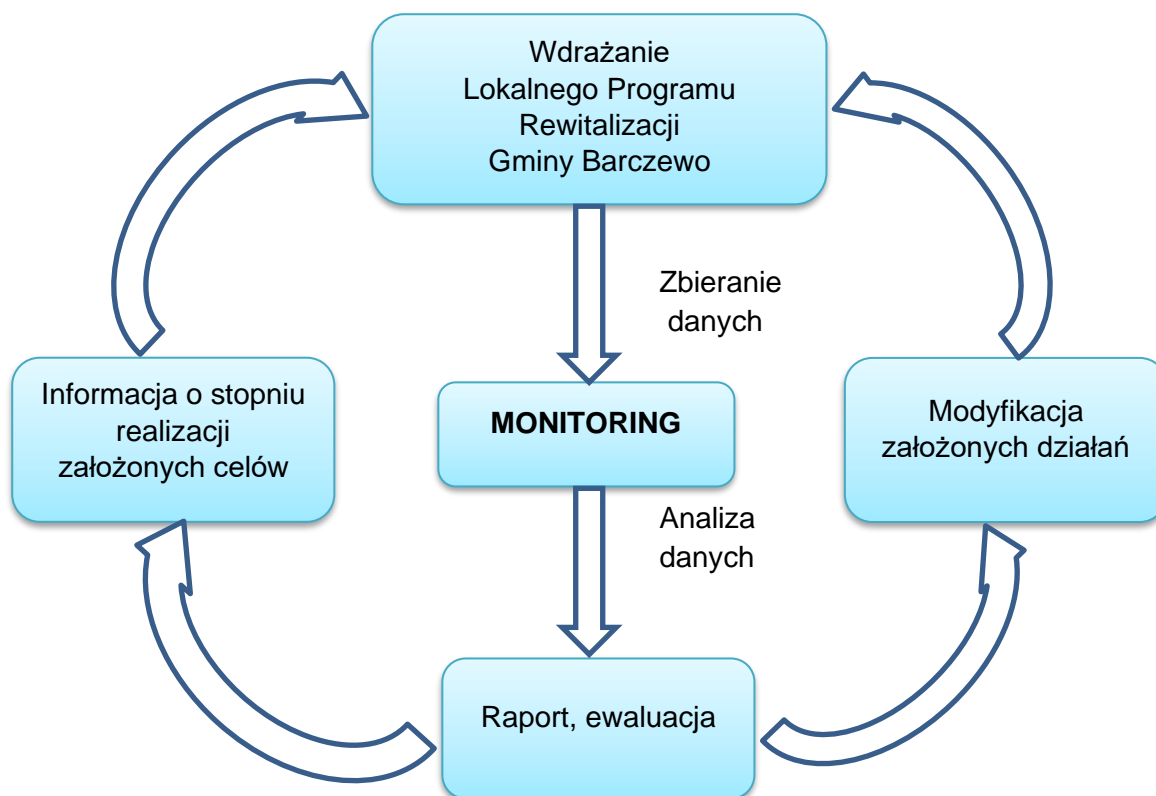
Wdrażanie Lokalnego Programu Rewitalizacji Gminy Barczewo

Zbieranie danych

Informacja o stopniu realizacji założonych celów

MONITORING

Modyfikacja założonych działań

Analiza danych

Raport, ewaluacja